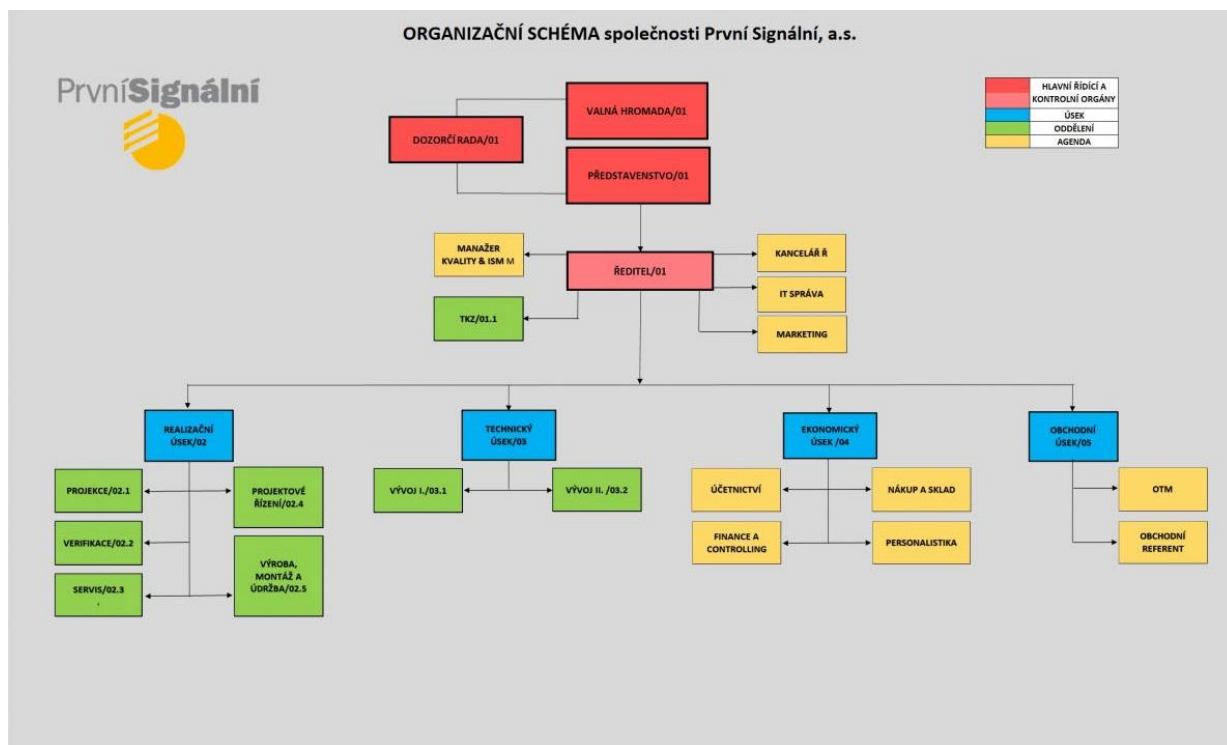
ORGANIZAČNÍ SCHÉMA společnosti První Signální, a.s.

PrvníSignální

| | |
|---|---|
| | HLAVNÍ ŘÍDÍCÍ A KONTROLNÍ ORGÁNY |
| | ÚSEK |
| | ODDĚLENÍ |
| | AGENDA |

VALNÁ HROMADA/01

DOZORČÍ RADA/01

PŘEDSTAVENSTVO/01

MANAŽER KVALITY & ISM M

ŘEDITEL/01

KANCELÁŘ Ř

IT SPRÁVA

TKZ/01.1

MARKETING

REALIZAČNÍ ÚSEK/02

PROJEKCE/02.1

PROJEKTOVÉ ŘÍZENÍ/02.4

VERIFIKACE/02.2

VÝROBA, MONTÁŽ A ÚDRŽBA/02.5

SERVIS/02.3

TECHNICKÝ ÚSEK/03

VÝVOJ I./03.1

VÝVOJ II. /03.2

EKONOMICKÝ ÚSEK /04

ÚČETNICTVÍ

NÁKUP A SKLAD

FINANCE A CONTROLLING

PERSONALISTIKA

OBCHODNÍ ÚSEK/05

OTM

OBCHODNÍ REFERENT